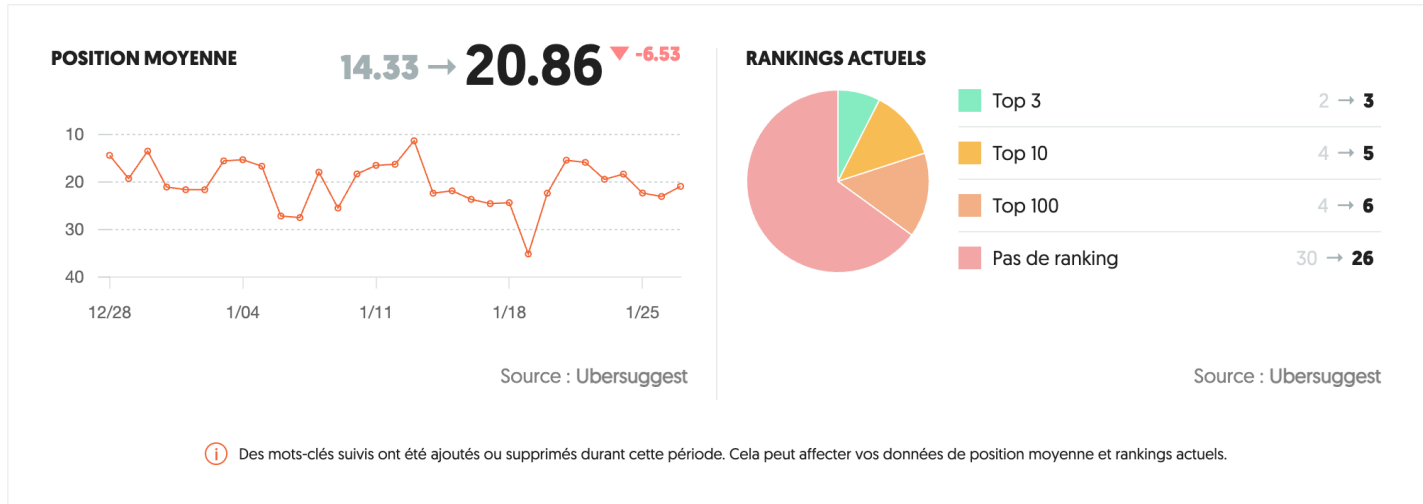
POSITION MOYENNE

14.33 → 20.86 ▼ -6.53

10
20
30
40

12/28 1/04 1/11 1/18 1/25

Source : Ubersuggest

RANKINGS ACTUELS

| | |
|---|---|
| Top 3 | 2 → 3 |
| Top 10 | 4 → 5 |
| Top 100 | 4 → 6 |
| Pas de ranking | 30 → 26 |

Source : Ubersuggest

Des mots-clés suivis ont été ajoutés ou supprimés durant cette période. Cela peut affecter vos données de position moyenne et rankings actuels.